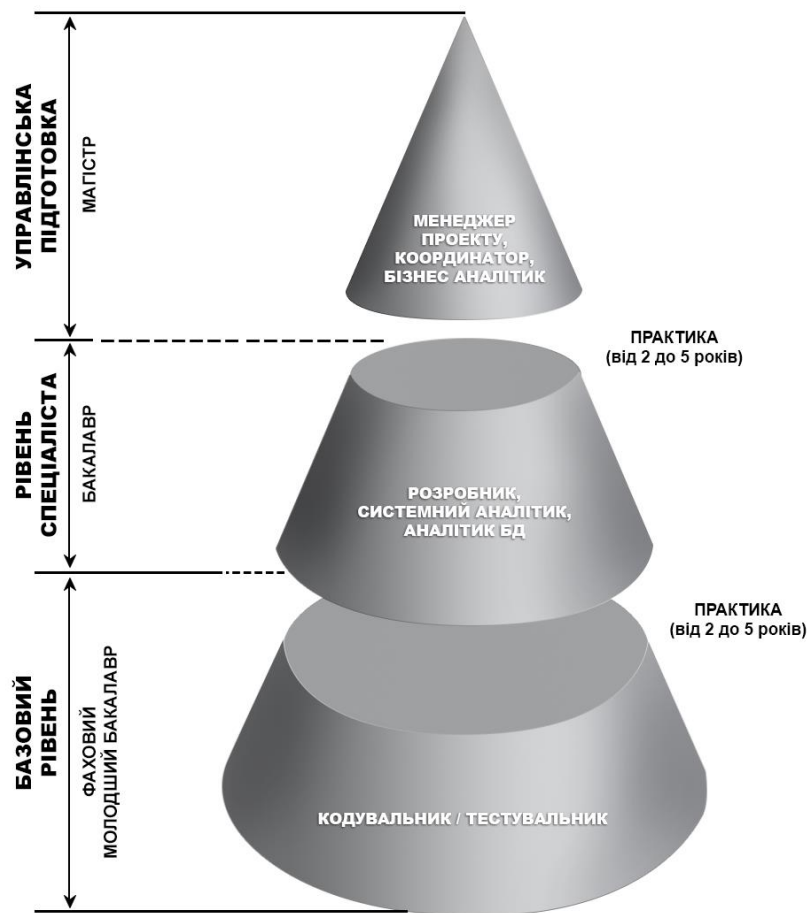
УПРАВЛІНСЬКА ПІДГОТОВКА

МАГІСТР

МЕНЕДЖЕР ПРОЕКТУ, КООРДИНАТОР, БІЗНЕС АНАЛІТИК

ПРАКТИКА
(від 2 до 5 років)

РІВЕНЬ СПЕЦІАЛІСТА

БАКАЛАВР

РОЗРОБНИК, СИСТЕМНИЙ АНАЛІТИК, АНАЛІТИК БД

ПРАКТИКА
(від 2 до 5 років)

БАЗОВИЙ РІВЕНЬ

ФАХОВИЙ МОЛОДШИЙ БАКАЛАВР

КОДУВАЛЬНИК / ТЕСТУВАЛЬНИК